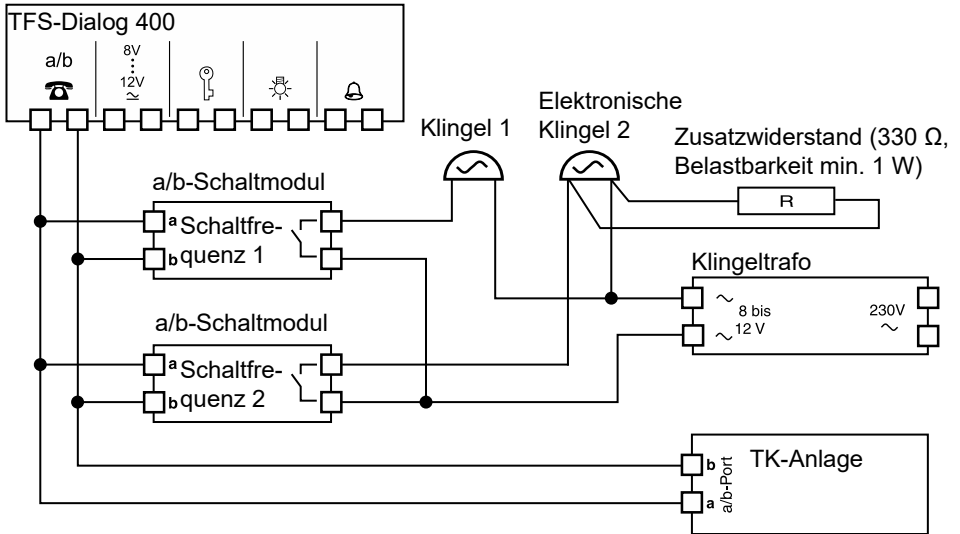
TFS-Dialog 400

a/b

8V
12V
$\simeq$

Klingel 1

Elektronische Klingel 2

Zusatzwiderstand (330 Ω, Belastbarkeit min. 1 W)

R

a/b-Schaltmodul

a Schaltfrequenz 1
b

Klingeltrafo

$\sim$ 8 bis 12 V
$\sim$

230V
$\sim$

a/b-Schaltmodul

a Schaltfrequenz 2
b

TK-Anlage

b
a
a/b-Port